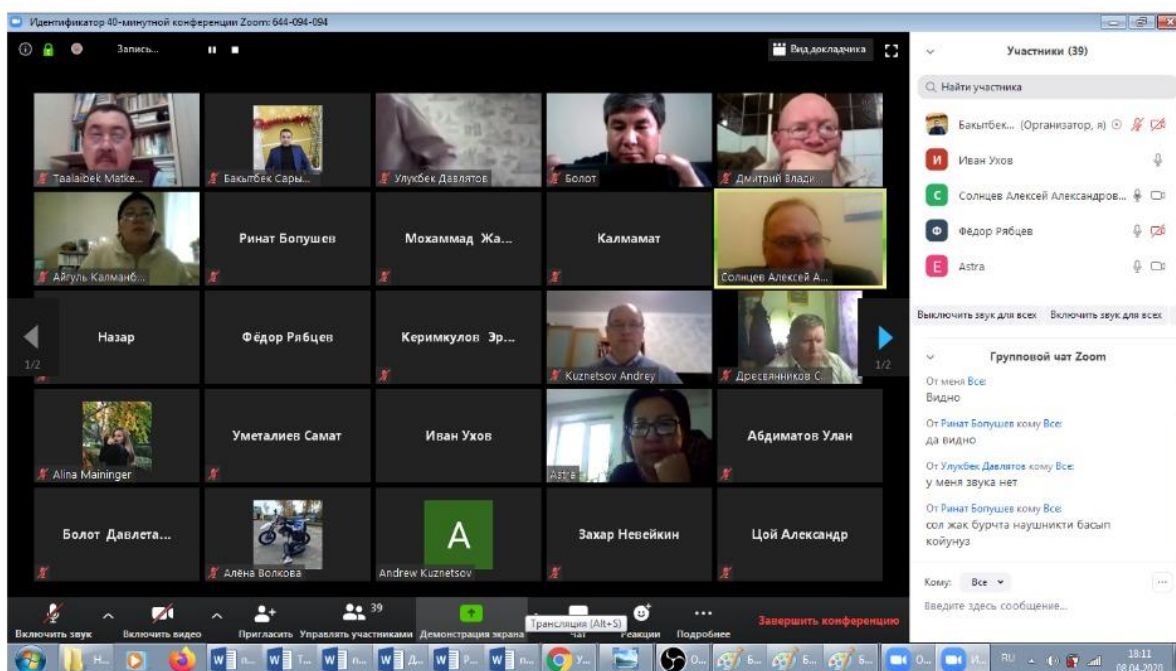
Идентификатор 40-минутной конференции Zoom: 644-094-094

Запись...

Вид докладчика

Taalaibek Matke...
Бакытбек Сары...
Улукбек Давлятов
Болот
Дмитрий Влади...
Айгуль Калманб...
Ринат Бопушев
Мохаммад Жа...
Калмамат
Солнцев Алексей А...
Назар
Фёдор Рябцев
Керимкулов Эр...
Kuznetsov Andrey
Дресвянников С...
Alina Maininger
Уметалиев Самат
Иван Ухов
Astra
Абдиматов Улан
Болот Давлета...
Алёна Волкова
A
Andrew Kuznetsov
Захар Невейкин
Цой Александр

1/2
1/2

Включить звук
Включить видео
Пригласить
Управлять участниками 39
Демонстрация экрана
Трансляция (Alt+S)
Чат
Реакции
Подробнее
Завершить конференцию

Участники (39)
Найти участника
Бакытбек... (Организатор, я)
И Иван Ухов
С Солнцев Алексей Александров...
Ф Фёдор Рябцев
E Astra
Выключить звук для всех
Включить звук для всех

Групповой чат Zoom
От меня Все:
Видно
От Ринат Бопушев кому Все:
да видно
От Улукбек Давлятов кому Все:
у меня звука нет
От Ринат Бопушев кому Все:
сол жак бурчта наушникти басып койунуз

Кому: Все
Введите здесь сообщение...

RU 18:11 08.04.2020